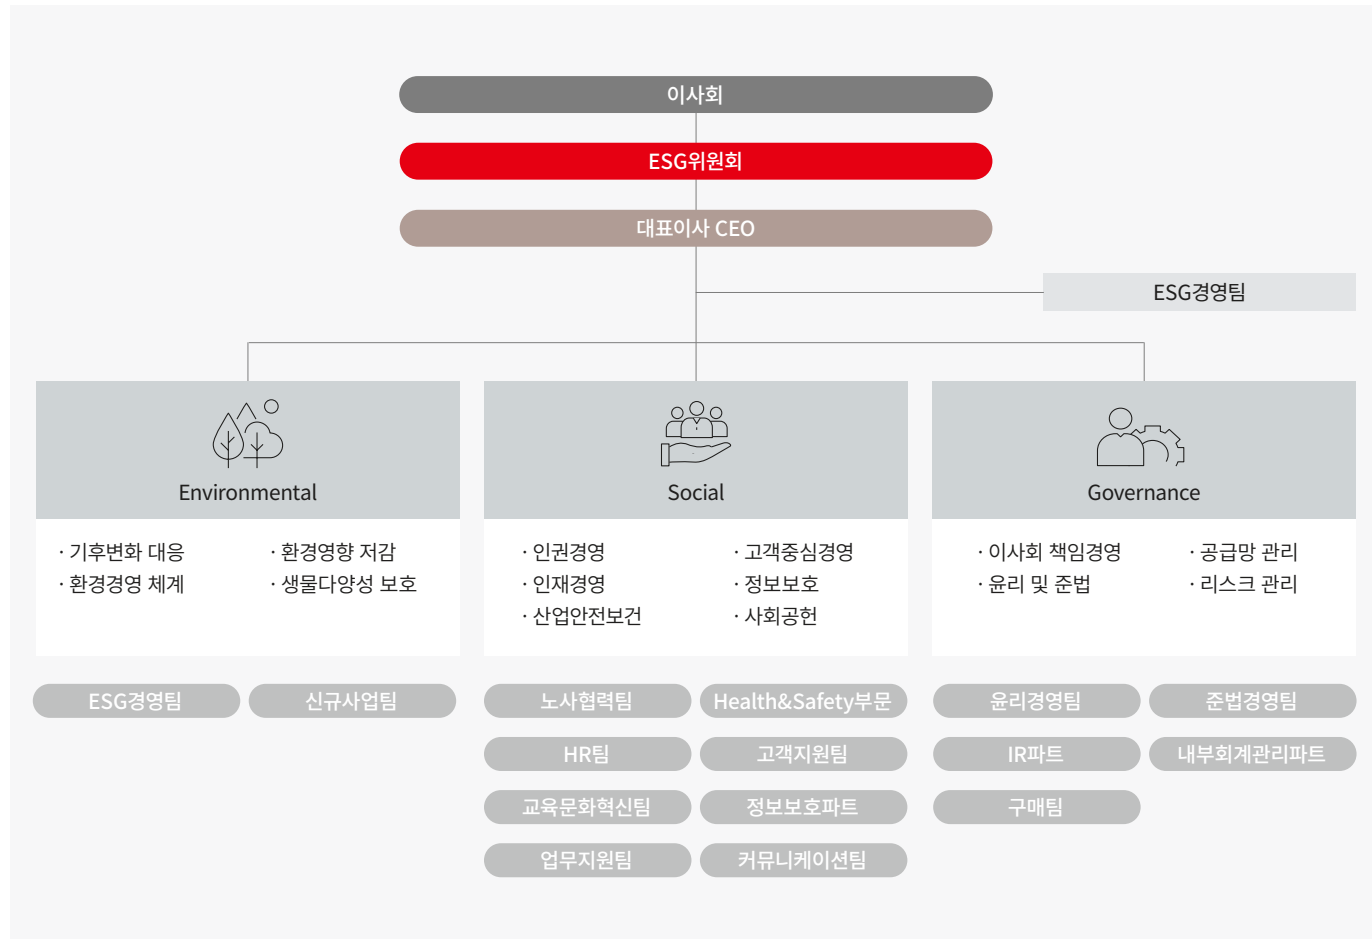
이사회

ESG위원회

대표이사 CEO

ESG경영팀

Environmental

· 기후변화 대응
· 환경경영 체계
· 환경영향 저감
· 생물다양성 보호

Social

· 인권경영
· 인재경영
· 산업안전보건
· 고객중심경영
· 정보보호
· 사회공헌

Governance

· 이사회 책임경영
· 윤리 및 준법
· 공급망 관리
· 리스크 관리

ESG경영팀
신규사업팀

노사협력팀
Health&Safety부문
HR팀
고객지원팀
교육문화혁신팀
정보보호파트
업무지원팀
커뮤니케이션팀

윤리경영팀
준법경영팀
IR파트
내부회계관리파트
구매팀